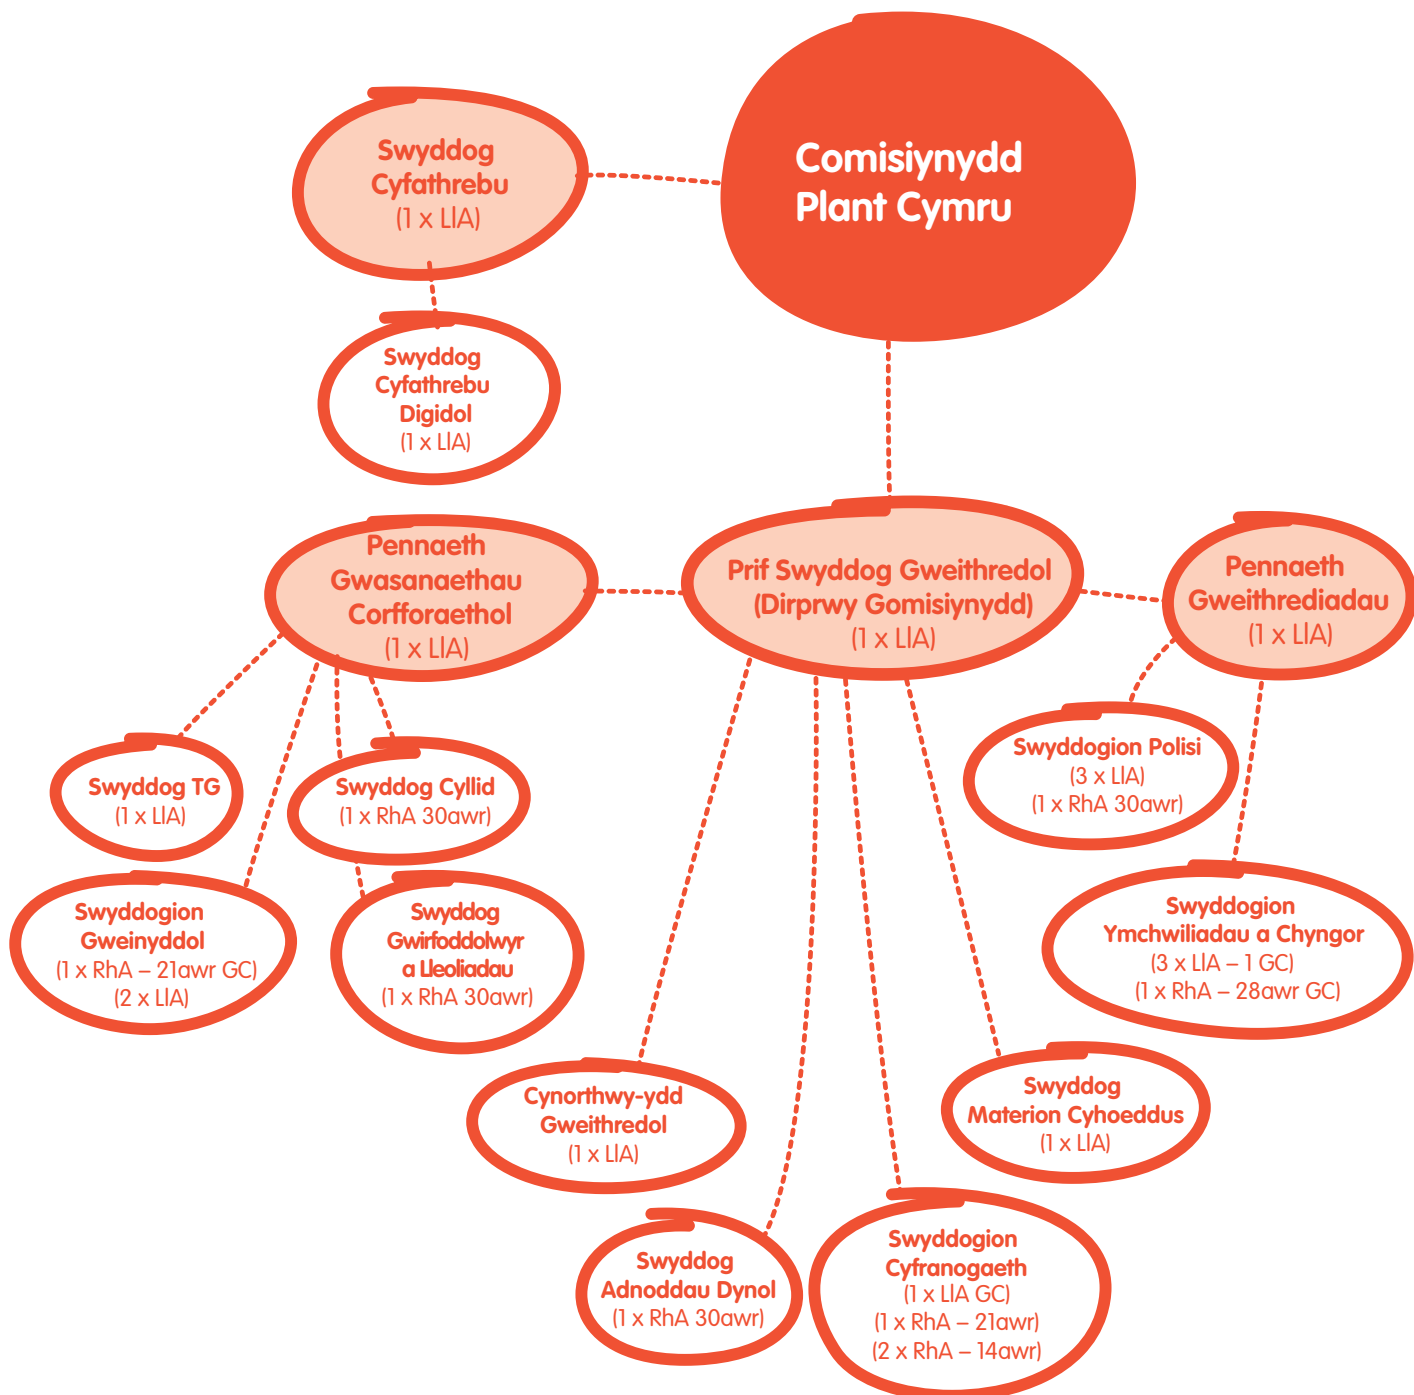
Comisiynydd Plant Cymru

Swyddog Cyfathrebu (1 x LlA)

Swyddog Cyfathrebu Digidol (1 x LlA)

Pennaeth Gwasanaethau Corfforaethol (1 x LlA)

Prif Swyddog Gweithredol (Dirprwy Gomisiynydd) (1 x LlA)

Pennaeth Gweithrediadau (1 x LlA)

Swyddog TG (1 x LlA)

Swyddog Cyllid (1 x RhA 30awr)

Swyddogion Polisi (3 x LlA) (1 x RhA 30awr)

Swyddogion Gweinyddol (1 x RhA – 21awr GC) (2 x LlA)

Swyddog Gwirfoddolwyr a Lleoliadau (1 x RhA 30awr)

Swyddogion Ymchwiliadau a Chyngor (3 x LlA – 1 GC) (1 x RhA – 28awr GC)

Cynorthwy-ydd Gweithredol (1 x LlA)

Swyddog Materion Cyhoeddus (1 x LlA)

Swyddog Adnoddau Dynol (1 x RhA 30awr)

Swyddogion Cyfranogaeth (1 x LlA GC) (1 x RhA – 21awr) (2 x RhA – 14awr)